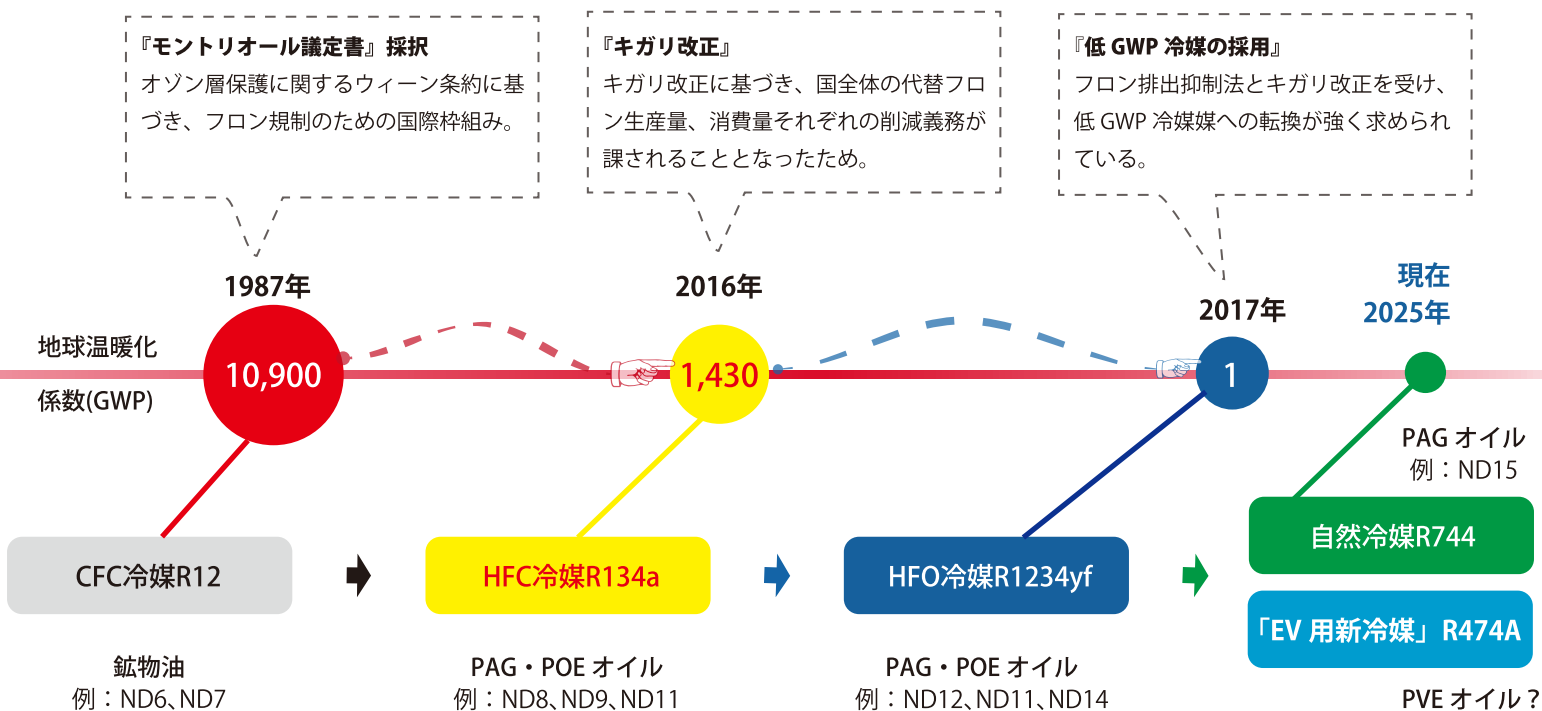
『モントリオール議定書』採択
オゾン層保護に関するウィーン条約に基づき、フロン規制のための国際枠組み。

『キガリ改正』
キガリ改正に基づき、国全体の代替フロン生産量、消費量それぞれの削減義務が課されることとなったため。

『低 GWP 冷媒の採用』
フロン排出抑制法とキガリ改正を受け、低 GWP 冷媒媒への転換が強く求められている。

1987年

2016年

2017年

現在
2025年

地球温暖化
係数(GWP)

10,900

1,430

1

PAG オイル
例：ND15

CFC冷媒R12

HFC冷媒R134a

HFO冷媒R1234yf

自然冷媒R744

「EV 用新冷媒」R474A

鉱物油
例：ND6、ND7

PAG・POE オイル
例：ND8、ND9、ND11

PAG・POE オイル
例：ND12、ND11、ND14

PVE オイル？